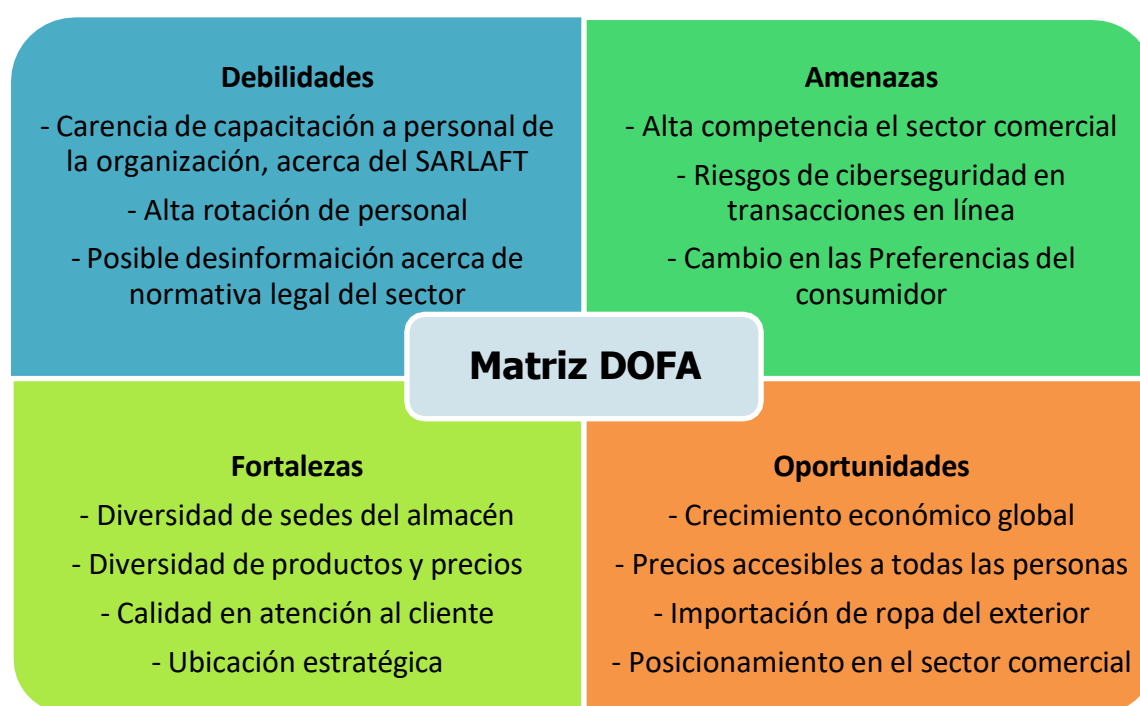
Debilidades

- Carencia de capacitación a personal de la organización, acerca del SARLAFT

- Alta rotación de personal

- Posible desinformaición acerca de normativa legal del sector

Amenazas

- Alta competencia el sector comercial

- Riesgos de ciberseguridad en transacciones en línea

- Cambio en las Preferencias del consumidor

Matriz DOFA

Fortalezas

- Diversidad de sedes del almacén

- Diversidad de productos y precios

- Calidad en atención al cliente

- Ubicación estratégica

Oportunidades

- Crecimiento económico global

- Precios accesibles a todas las personas

- Importación de ropa del exterior

- Posicionamiento en el sector comercial